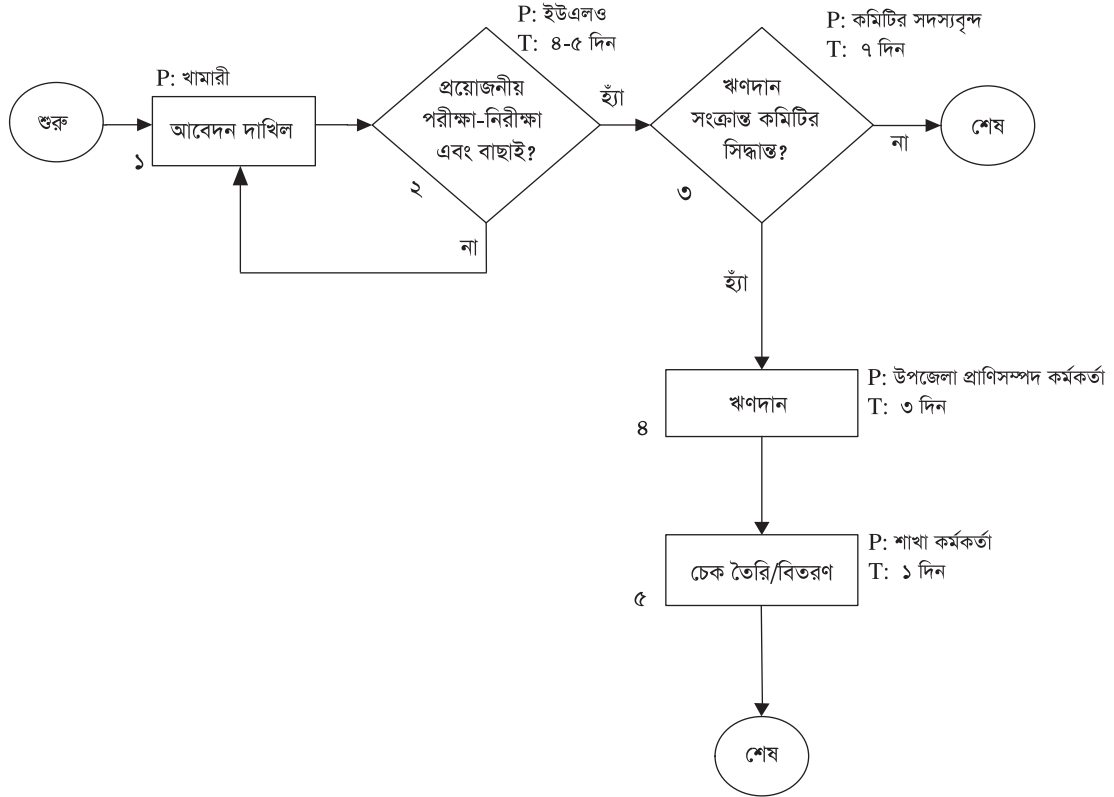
শুরু

P: খামারী
আবেদন দাখিল
১

P: ইউএলও
T: ৪-৫ দিন
প্রয়োজনীয় পরীক্ষা-নিরীক্ষা এবং বাছাই?
২
না

হ্যাঁ

P: কমিটির সদস্যবৃন্দ
T: ৭ দিন
ঋণদান সংক্রান্ত কমিটির সিদ্ধান্ত?
৩
না
শেষ

হ্যাঁ

ঋণদান
৪
P: উপজেলা প্রাণিসম্পদ কর্মকর্তা
T: ৩ দিন

চেক তৈরি/বিতরণ
৫
P: শাখা কর্মকর্তা
T: ১ দিন

শেষ